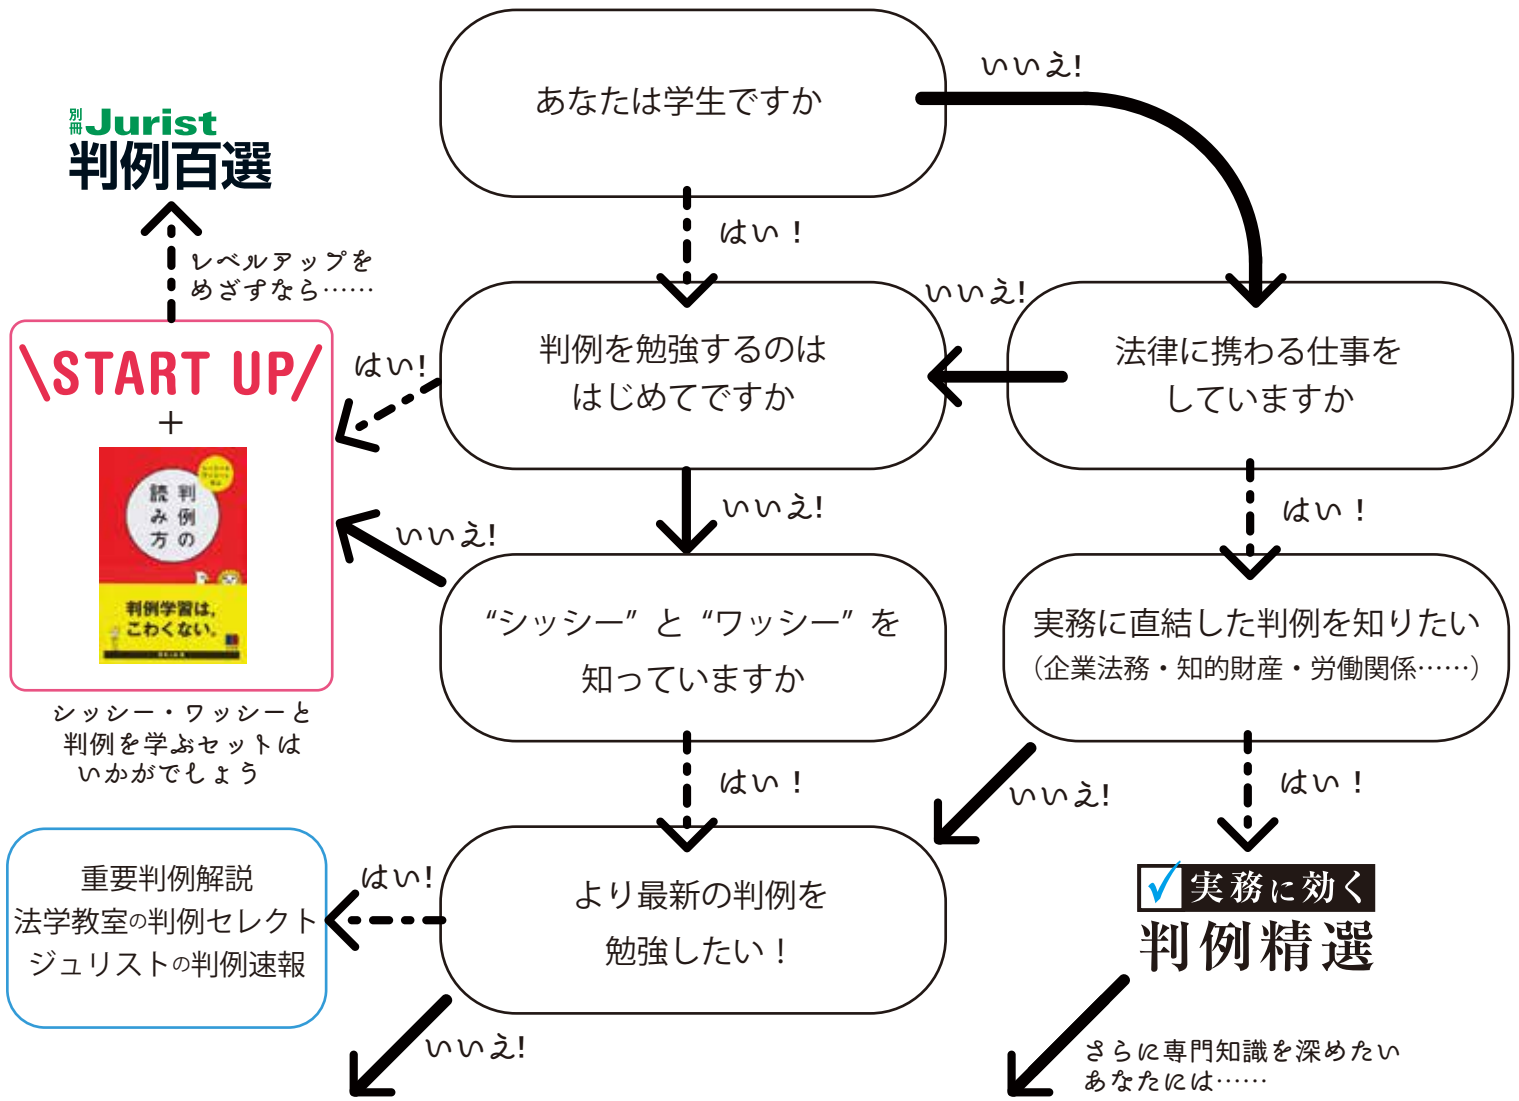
あなたは学生ですか

いいえ!

はい！

別冊Jurist
判例百選

レベルアップを
めざすなら……

\START UP/
+

判例の読み方

判例学習は、こわくない。

はい!

判例を勉強するのは
はじめてですか

いいえ!

法律に携わる仕事を
していますか

いいえ!

はい！

いいえ!

“シッシー”と“ワッシー”を
知っていますか

実務に直結した判例を知りたい
（企業法務・知的財産・労働関係……）

シッシー・ワッシーと
判例を学ぶセットは
いかがでしょう

はい！

いいえ!

はい！

重要判例解説
法学教室の判例セレクト
ジュリストの判例速報

はい!

より最新の判例を
勉強したい！

実務に効く
判例精選

いいえ!

さらに専門知識を深めたい
あなたには……